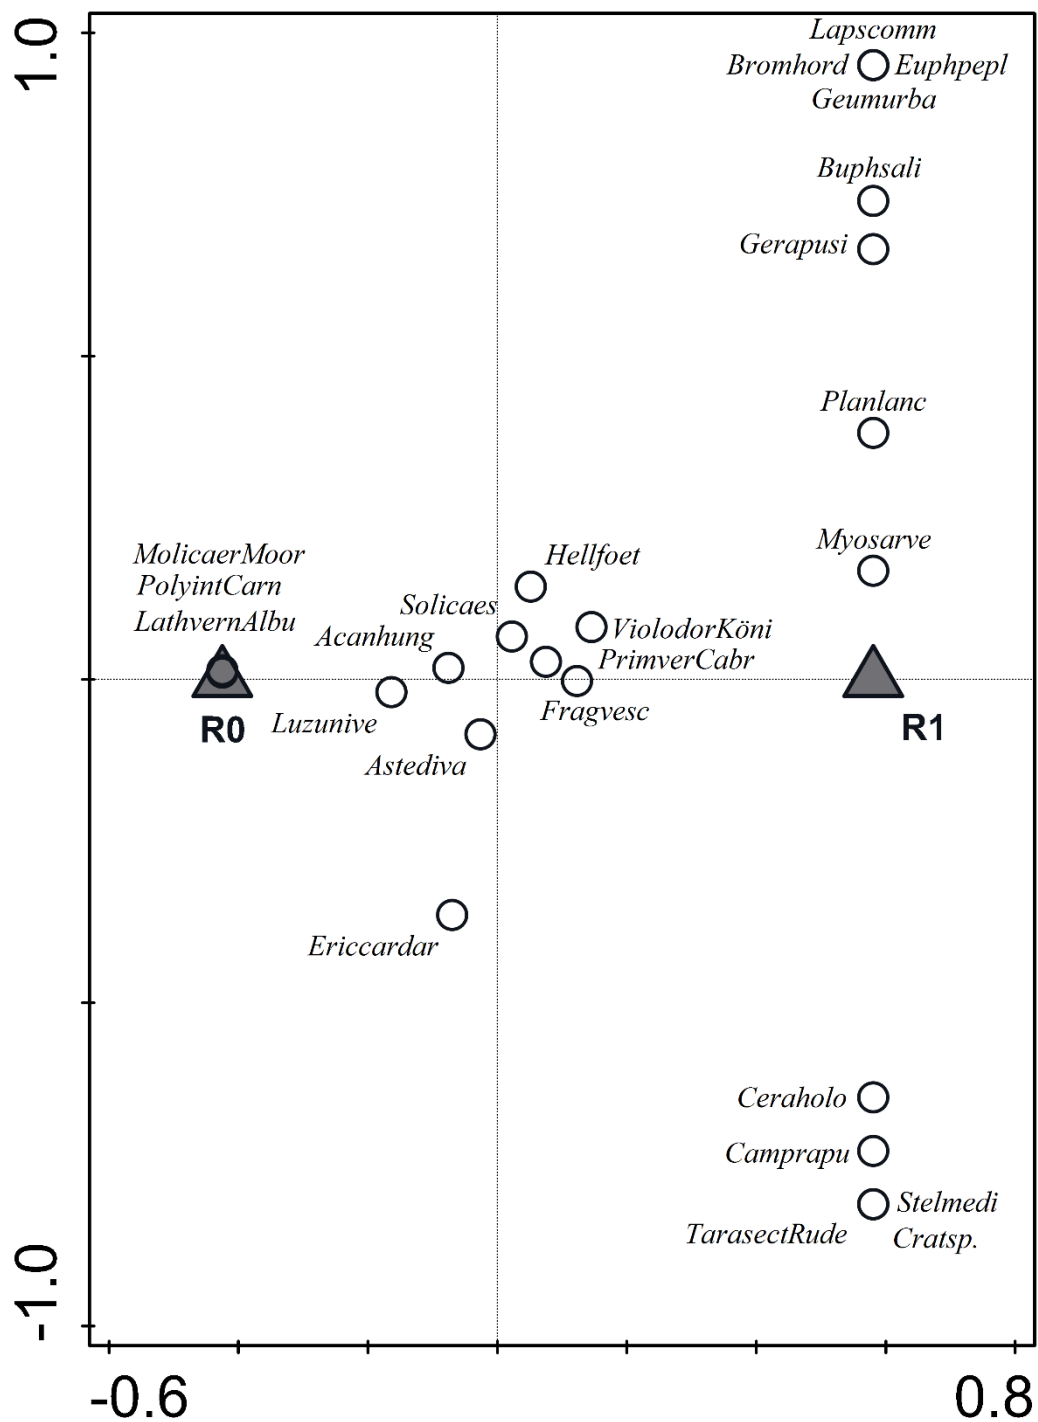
1.0

Lapscomm
Bromhord Euphpepl
Geumurba

Buphsali
Gerapusi

Planlanc

Myosarve

MolicaerMoor
PolyintCarn
LathvernAlbu

Hellfoet
Solicaes
Acanhung
ViolodorKöni
PrimverCabr
Fragvesc
Luzunive
Astediva

R0
R1

Ericcardar

Ceraholo
Camprapu
Stelmedi
TarasectRude
Cratsp.

-1.0

-0.6
0.8